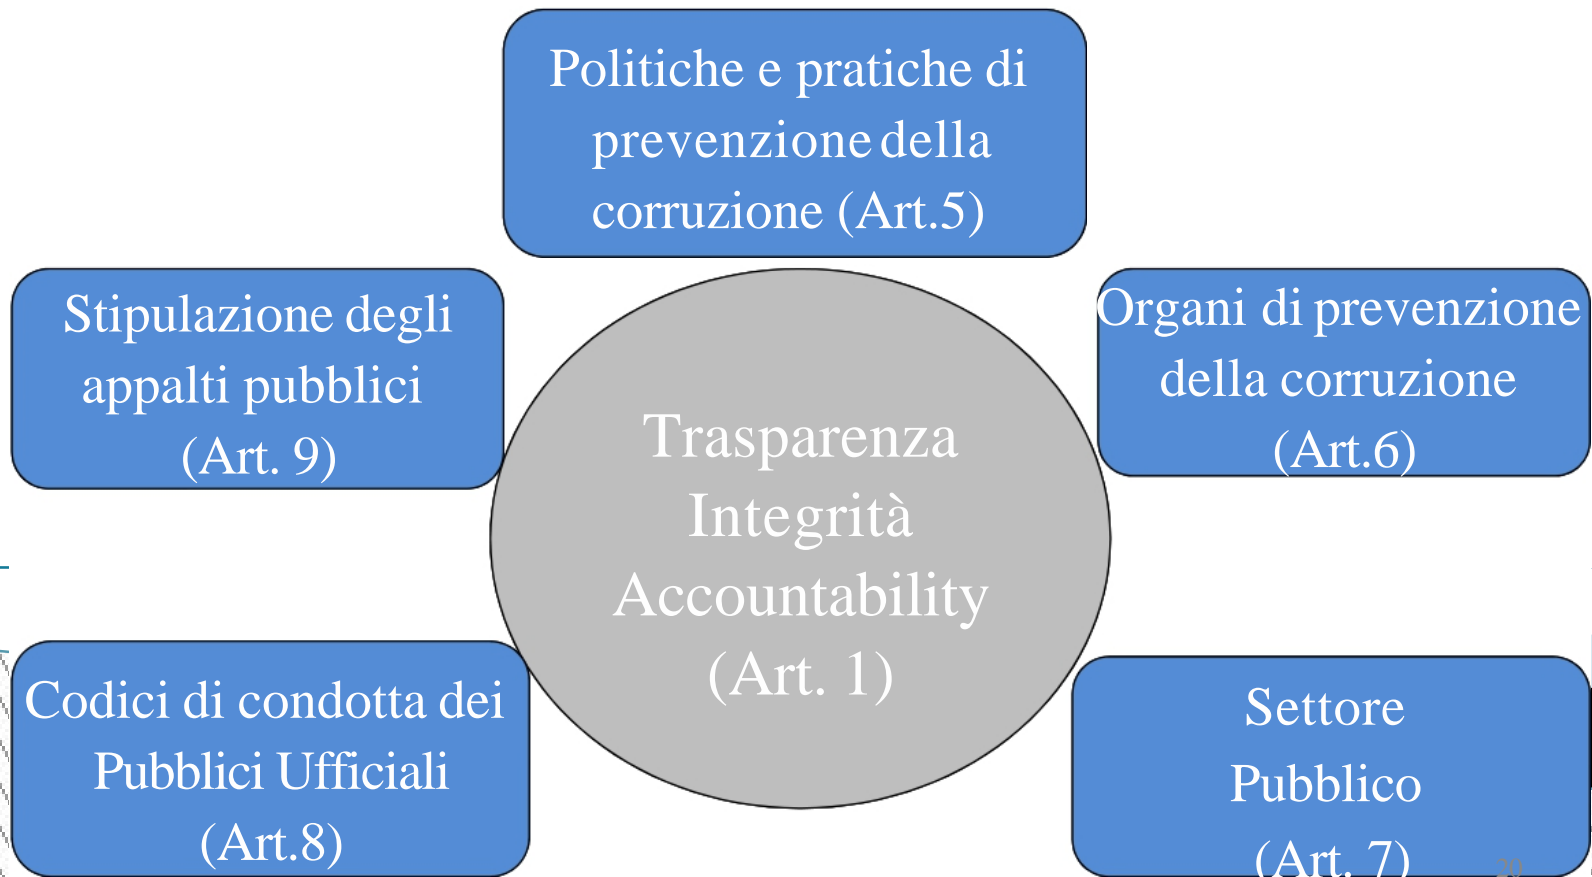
Politiche e pratiche di prevenzione della corruzione (Art.5)

Stipulazione degli appalti pubblici (Art. 9)

Trasparenza
Integrità
Accountability
(Art. 1)

Organi di prevenzione della corruzione (Art.6)

Codici di condotta dei Pubblici Ufficiali (Art.8)

Settore Pubblico (Art. 7)

20